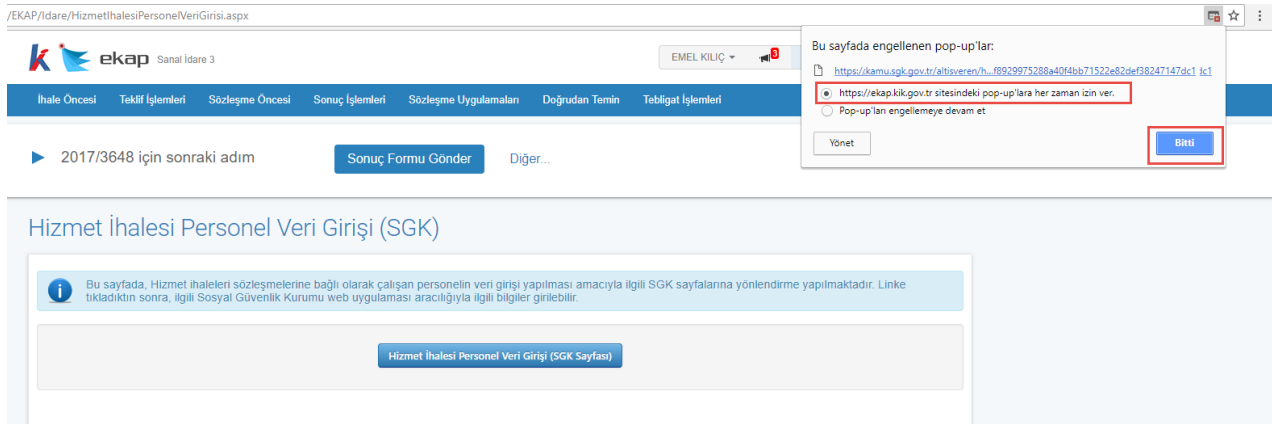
/EKAP/Idare/HizmetIhalesiPersonelVeriGirisi.aspx

ekap Sanal İdare 3

EMEL KILIÇ 3

Bu sayfada engellenen pop-up'lar:

https://kamu.sgk.gov.tr/altisveren/h...f8929975288a40f4bb71522e82def38247147dc1 ic1

https://ekap.kik.gov.tr sitesindeki pop-up'lara her zaman izin ver.

Pop-up'ları engellemeye devam et

Yönet

Bitti

İhale Öncesi Teklif İşlemleri Sözleşme Öncesi Sonuç İşlemleri Sözleşme Uygulamaları Doğrudan Temin Tebligat İşlemleri

2017/3648 için sonraki adım

Sonuç Formu Gönder

Diğer...

Hizmet İhalesi Personel Veri Girişi (SGK)

Bu sayfada, Hizmet ihaleleri sözleşmelerine bağlı olarak çalışan personelin veri girişi yapılması amacıyla ilgili SGK sayfalarına yönlendirme yapılmaktadır. Linke tıkladıktın sonra, ilgili Sosyal Güvenlik Kurumu web uygulaması aracılığıyla ilgili bilgiler girilebilir.

Hizmet İhalesi Personel Veri Girişi (SGK Sayfası)